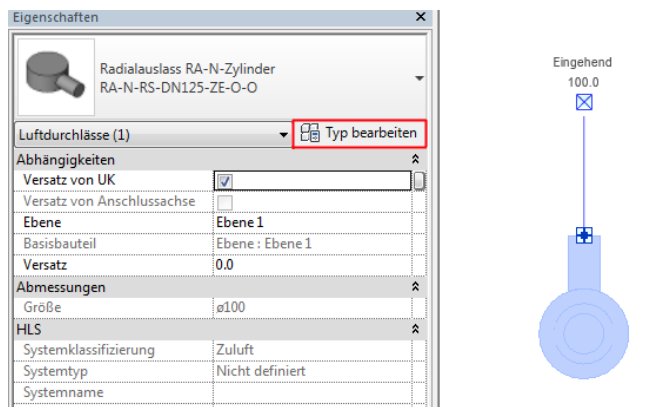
Eigenschaften ✕

Radialauslass RA-N-Zylinder
RA-N-RS-DN125-ZE-O-O

Luftdurchlässe (1)

Typ bearbeiten

| Abhängigkeiten | |
|---|---|
| Versatz von UK | ☑ |
| Versatz von Anschlussachse | ☐ |
| Ebene | Ebene 1 |
| Basisbauteil | Ebene : Ebene 1 |
| Versatz | 0.0 |
| **Abmessungen** | |
| Größe | ø100 |
| **HLS** | |
| Systemklassifizierung | Zuluft |
| Systemtyp | Nicht definiert |
| Systemname | |

Eingehend
100.0